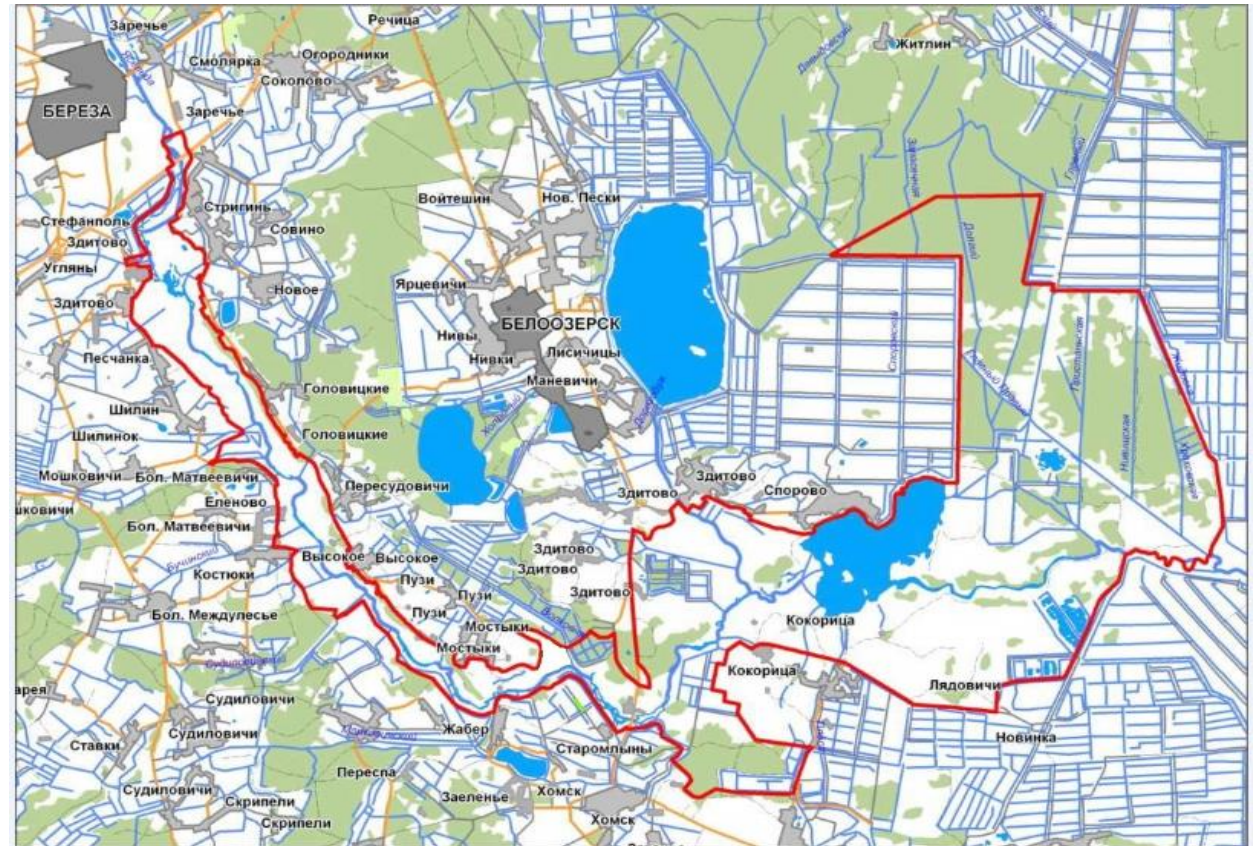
Заречье
Речица
Житлин
Смолярка
Огородники
Соколово
БЕРЕЗА
Заречье
Войтешин
Нов. Пески
Стригинь
Стефанполь
Здитово
Совино
Угляны
Ярцевичи
Новое
Здитово
БЕЛООЗЕРСК
Нивы
Нивки
Лисичицы
Песчанка
Маневичи
Головицкие
Шилин
Шилинок
Головицкие
Мошковичи
Бол. Матвеевичи
Пересудовичи
Еленово
Здитово
Здитово
Спорово
Бол. Матвеевичи
Здитово
Высокое
Высокое
Здитово
Костюки
Пузи
Здитово
Пузи
Пузи
Бол. Междулесье
Мостыки
Кокорица
Мостыки
Кокорица
Лядовичи
Судиловичи
Судиловичи
Жабер
Ставки
Старомлыны
Новинка
Переспа
Судиловичи
Скрипели
Заеленье
Хомск
Скрипели
Хомск